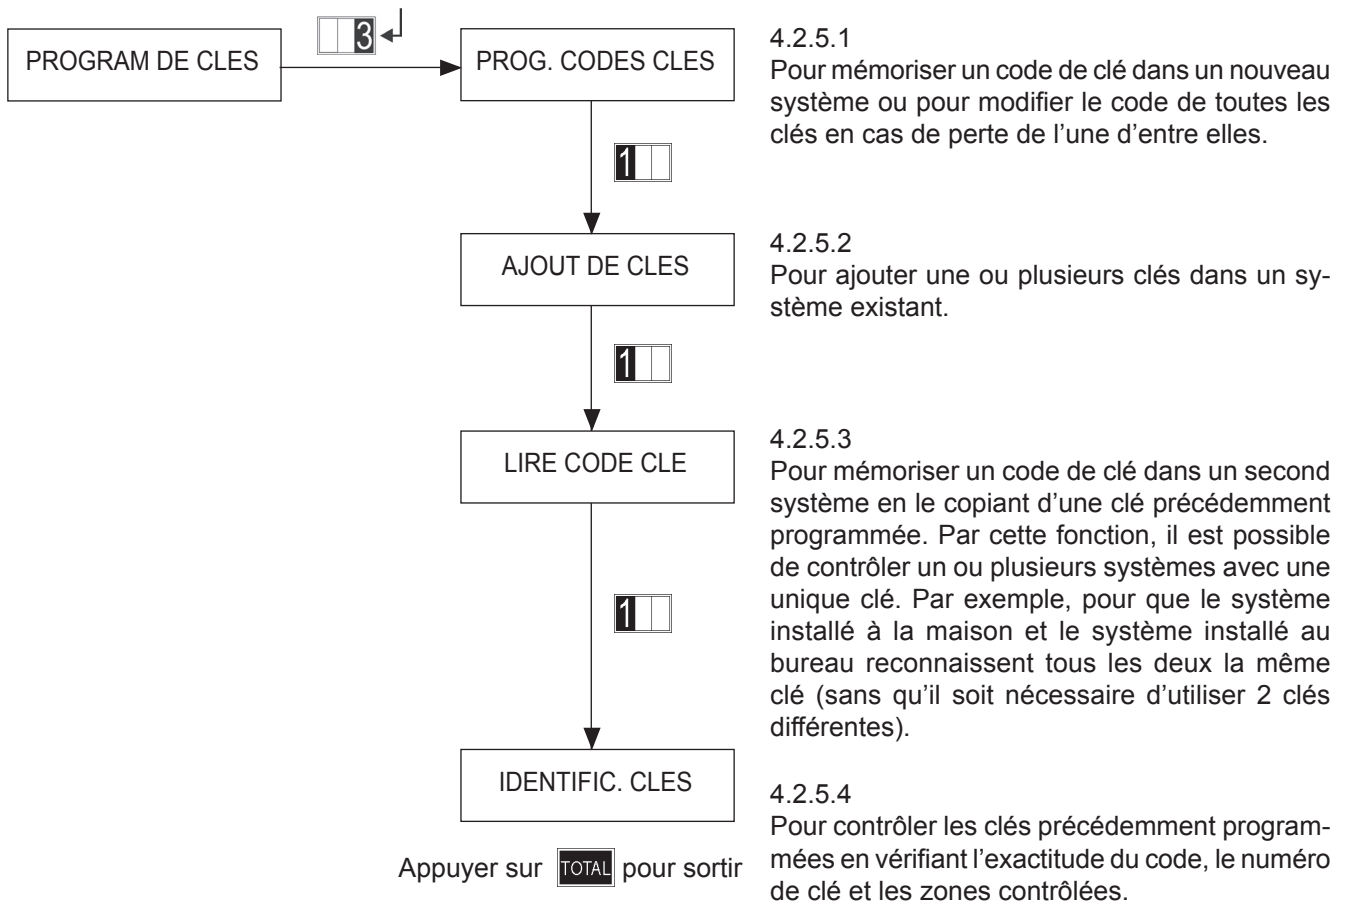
PROGRAM DE CLES

3

PROG. CODES CLES

1

AJOUT DE CLES

1

LIRE CODE CLE

1

IDENTIFIC. CLES

Appuyer sur TOTAL pour sortir

4.2.5.1
Pour mémoriser un code de clé dans un nouveau système ou pour modifier le code de toutes les clés en cas de perte de l'une d'entre elles.

4.2.5.2
Pour ajouter une ou plusieurs clés dans un système existant.

4.2.5.3
Pour mémoriser un code de clé dans un second système en le copiant d'une clé précédemment programmée. Par cette fonction, il est possible de contrôler un ou plusieurs systèmes avec une unique clé. Par exemple, pour que le système installé à la maison et le système installé au bureau reconnaissent tous les deux la même clé (sans qu'il soit nécessaire d'utiliser 2 clés différentes).

4.2.5.4
Pour contrôler les clés précédemment programmées en vérifiant l'exactitude du code, le numéro de clé et les zones contrôlées.